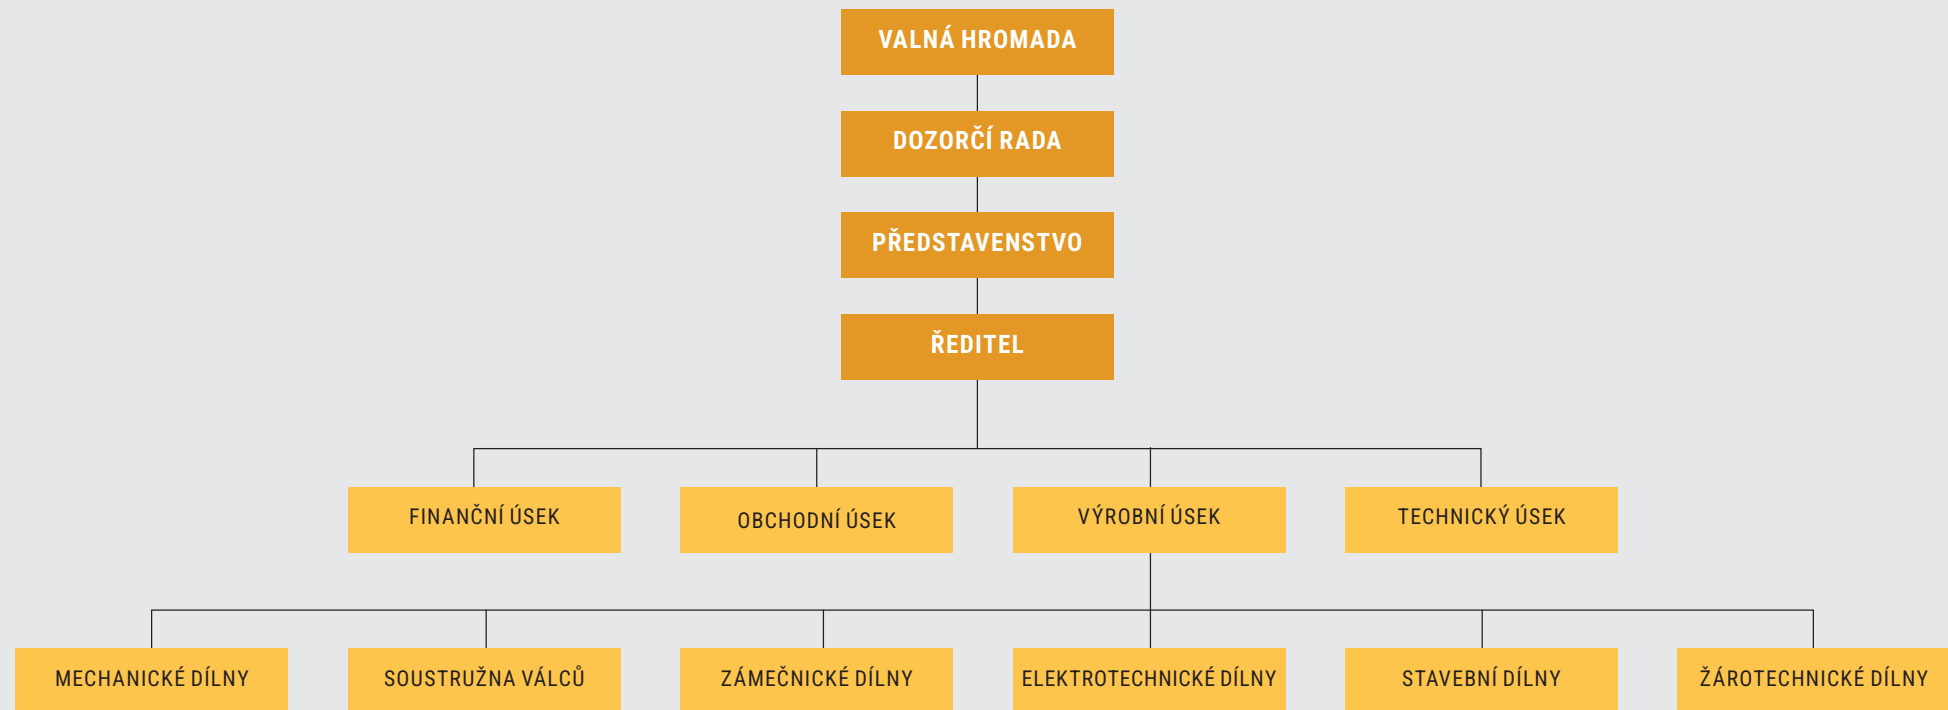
VALNÁ HROMADA

DOZORČÍ RADA

PŘEDSTAVENSTVO

ŘEDITEL

FINANČNÍ ÚSEK

OBCHODNÍ ÚSEK

VÝROBNÍ ÚSEK

TECHNICKÝ ÚSEK

MECHANICKÉ DÍLNY

SOUSTRUŽNA VÁLCŮ

ZÁMEČNICKÉ DÍLNY

ELEKTROTECHNICKÉ DÍLNY

STAVEBNÍ DÍLNY

ŽÁROTECHNICKÉ DÍLNY